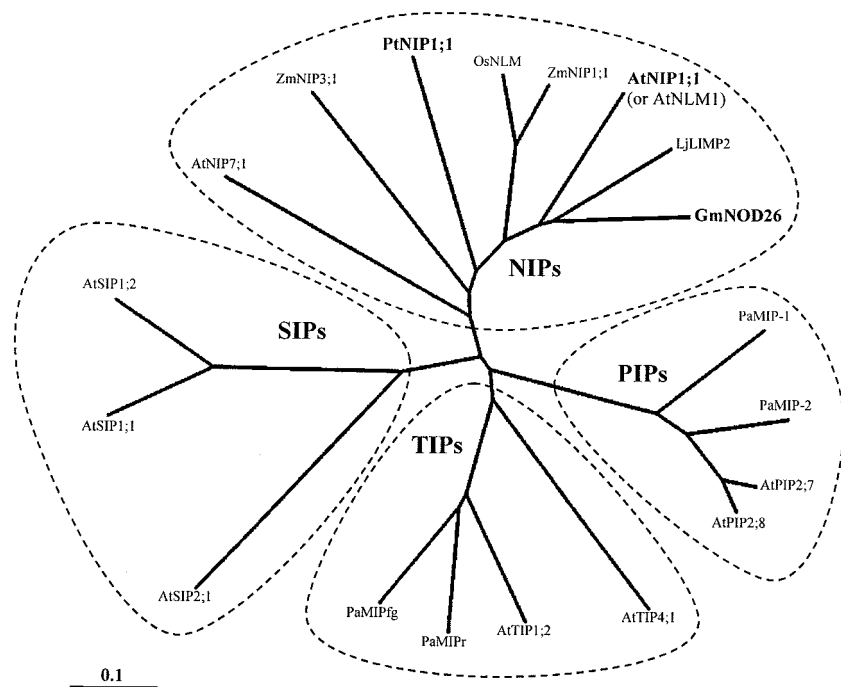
PtNIP1;1

ZmNIP3;1

OsNLM

ZmNIP1;1

AtNIP1;1
(or AtNLM1)

LjLIMP2

AtNIP7;1

GmNOD26

NIPs

AtSIP1;2

SIPs

PaMIP-1

PIPs

PaMIP-2

AtSIP1;1

TIPs

AtPIP2;7

AtPIP2;8

AtSIP2;1

PaMIPfg

PaMIPr

AtTIP1;2

AtTIP4;1

0.1